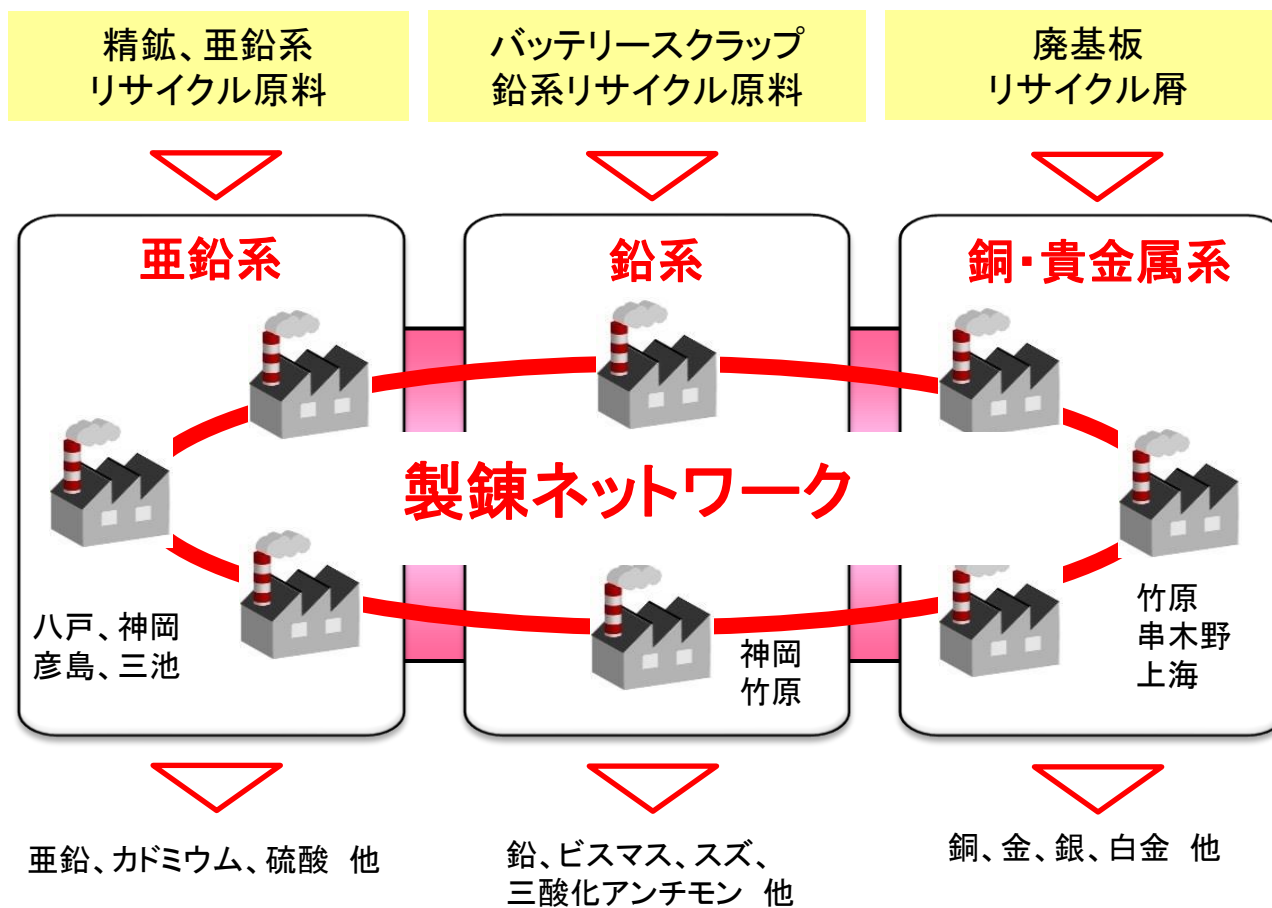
精鉱、亜鉛系
リサイクル原料

バッテリースクラップ
鉛系リサイクル原料

廃基板
リサイクル屑

亜鉛系

鉛系

銅･貴金属系

製錬ネットワーク

八戸、神岡
彦島、三池

神岡
竹原

竹原
串木野
上海

亜鉛、カドミウム、硫酸 他

鉛、ビスマス、スズ、
三酸化アンチモン 他

銅、金、銀、白金 他